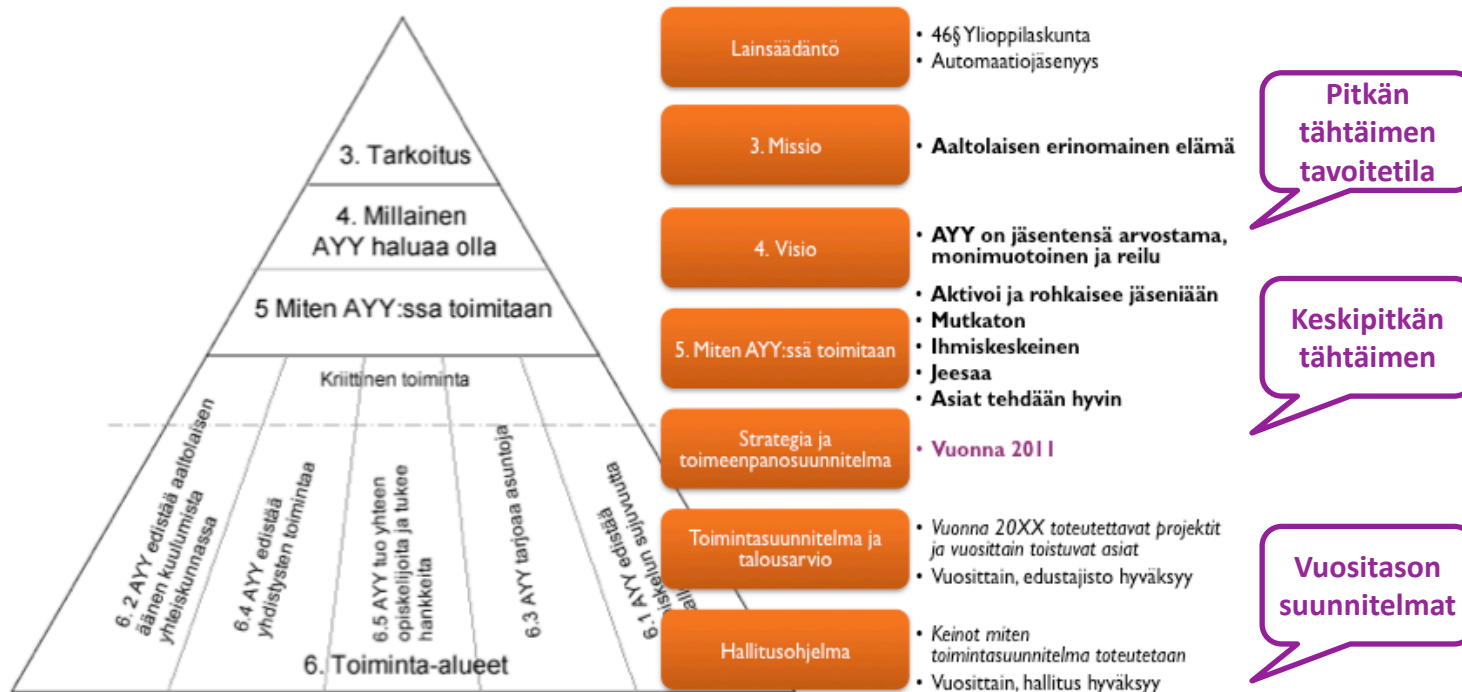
3. Tarkoitus

4. Millainen AYY haluaa olla

5 Miten AYY:ssa toimitaan

Kriittinen toiminta

6. 2 AYY edistää aaltolaisen äänen kuulumista yhteiskunnassa

6.4 AYY edistää yhdistysten toimintaa

6.5 AYY tuo yhteen opiskelijoita ja tukee hankkeita

6.3 AYY tarjoaa asuntoja

6.1 AYY edistää opiskelun sujuvuutta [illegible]

6. Toiminta-alueet

Lainsäädäntö
• 46§ Ylioppilaskunta
• Automaatiojäsenyys

3. Missio
• Aaltolaisen erinomainen elämä

4. Visio
• AYY on jäsentensä arvostama, monimuotoinen ja reilu

5. Miten AYY:ssä toimitaan
• Aktivoi ja rohkaisee jäseniään
• Mutkaton
• Ihmiskeskeinen
• Jeesaa
• Asiat tehdään hyvin

Strategia ja toimeenpanosuunnitelma
• Vuonna 2011

Toimintasuunnitelma ja talousarvio
• Vuonna 20XX toteutettavat projektit ja vuosittain toistuvat asiat
• Vuosittain, edustajisto hyväksyy

Hallitusohjelma
• Keinot miten toimintasuunnitelma toteutetaan
• Vuosittain, hallitus hyväksyy

Pitkän tähtäimen tavoitetila

Keskipitkän tähtäimen

Vuositason suunnitelmat